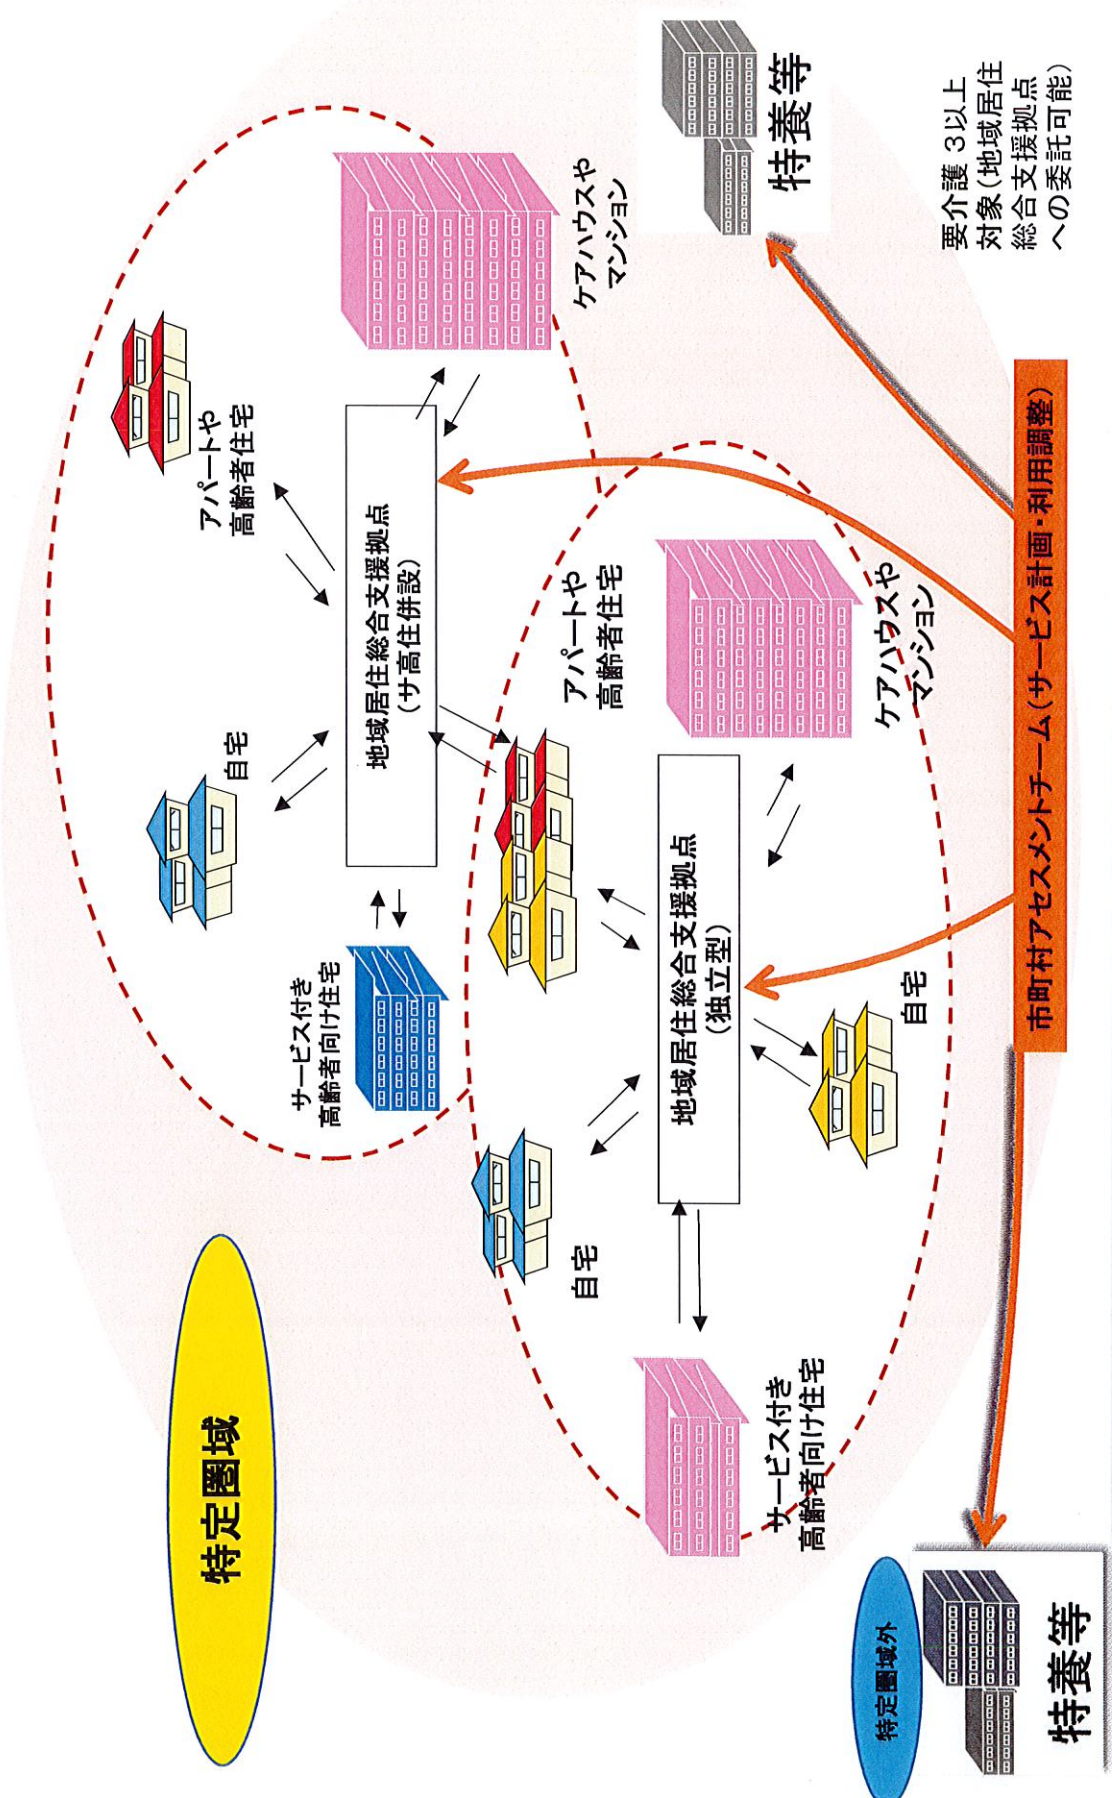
特養等

要介護３以上対象（地域居住総合支援拠点への委託可能）

ケアハウスやマンション

アパートや高齢者住宅

地域居住総合支援拠点（サ高住併設）

自宅

サービス付き高齢者向け住宅

アパートや高齢者住宅

ケアハウスやマンション

地域居住総合支援拠点（独立型）

自宅

自宅

サービス付き高齢者向け住宅

市町村アセスメントチーム（サービス計画・利用調整）

特定圏域

特定圏域外

特養等